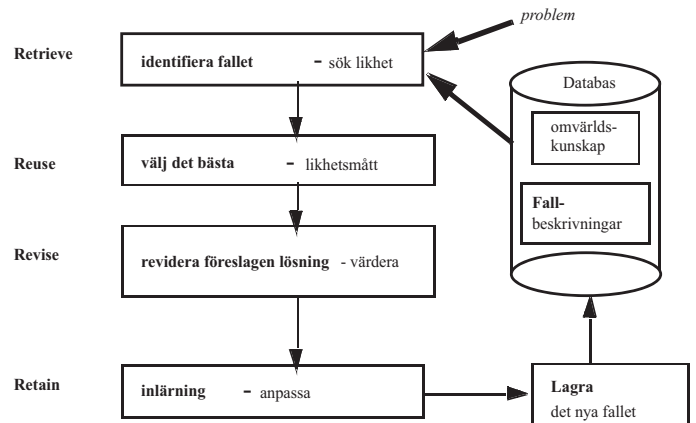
problem

Retrieve

identifiera fallet - sök likhet

Databas

omvärlds-kunskap

Fall-beskrivningar

Reuse

välj det bästa - likhetsmått

Revise

revidera föreslagen lösning - värdera

Retain

inlärning - anpassa

Lagra
det nya fallet